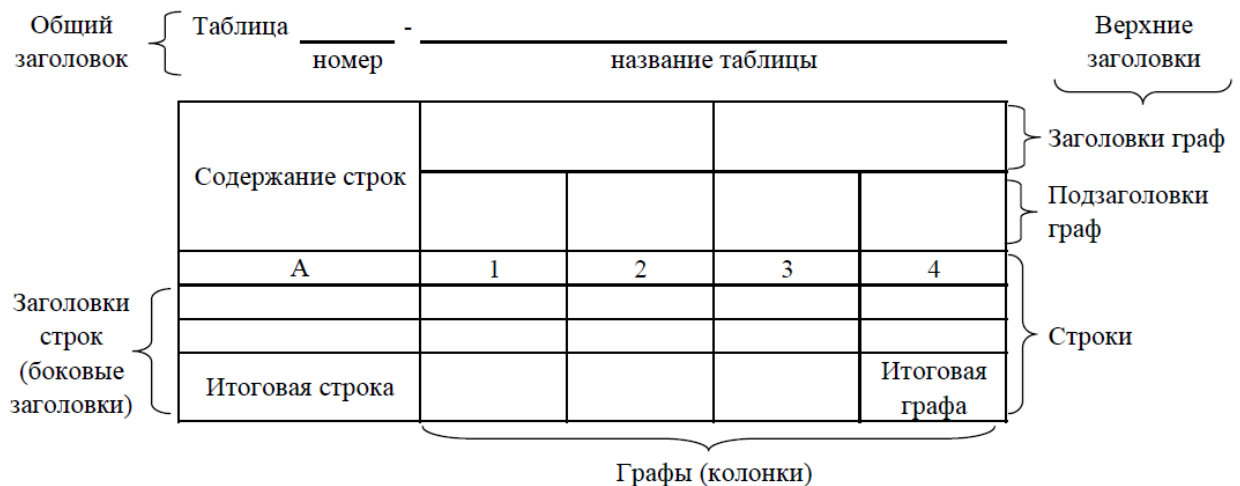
Общий заголовок

Таблица ______ - ______________________
номер          название таблицы

Верхние заголовки

| Содержание строк | | | | |
|---|---|---|---|---|
| | | | | |
| А | 1 | 2 | 3 | 4 |
| | | | | |
| | | | | |
| Итоговая строка | | | | Итоговая графа |

Заголовки граф

Подзаголовки граф

Строки

Заголовки строк (боковые заголовки)

Графы (колонки)